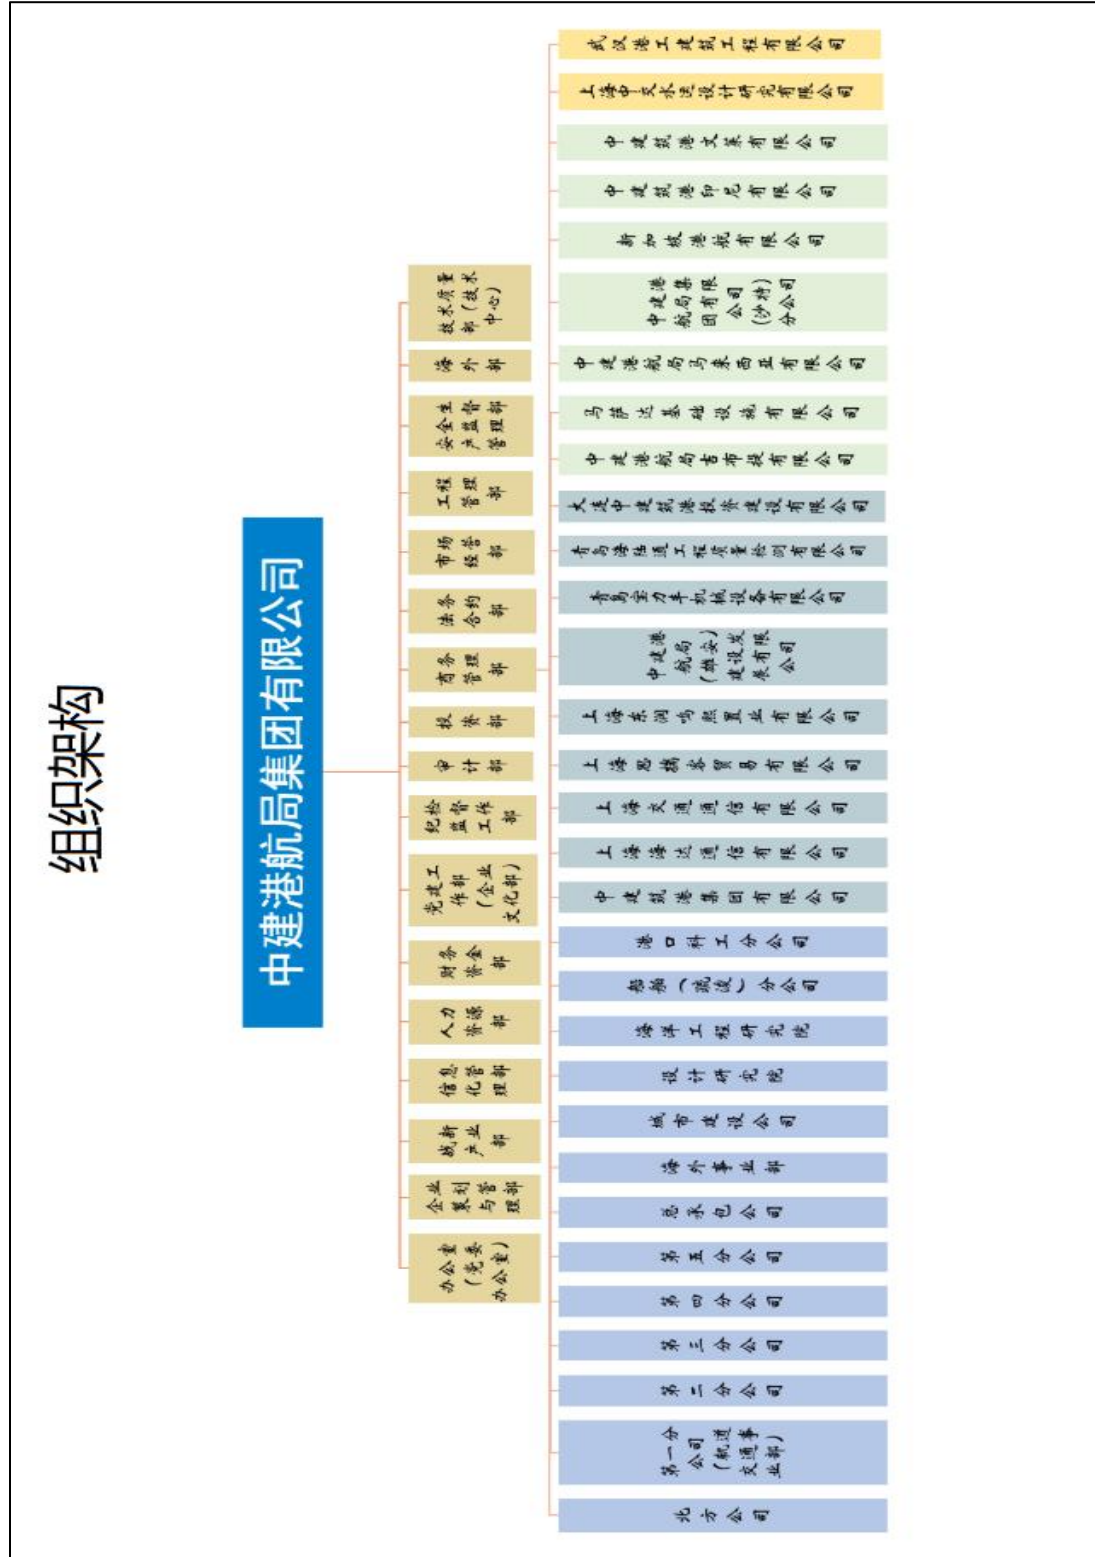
组织架构

中建港航局集团有限公司

办公室（党委办公室）
企业策划与管理部
战新产业部
信息化管理部
人力资源部
财务资金部
党建工作部（企业文化部）
纪检监察工作部
审计部
投资部
商务管理部
法务合约部
市场经营部
工程管理部
安全生产监督管理部
海外部
技术质量部（技术中心）

北方公司
第一分公司（航道事业部）
第二分公司
第三分公司
第四分公司
第五分公司
总承包公司
海外事业部
城市建设公司
设计研究院
海洋工程研究院
船舶（疏浚）分公司
港口科工分公司
中建筑港集团有限公司
上海海达通信有限公司
上海交通通信有限公司
上海思瑞客贸易有限公司
上海东润鸣照置业有限公司
中建港航局（雄安）建设发展有限公司
青岛宝力丰机械设备有限公司
青岛港湾道路工程质量检测有限公司
大连中建筑港投资建设有限公司
中建港航局吉布提有限公司
马萨达基础设施有限公司
中建港航局马来西亚有限公司
中建港航局集团有限公司（沙特）分公司
新加坡港航有限公司
中建筑港印尼有限公司
中建筑港文莱有限公司
上海中交水运设计研究有限公司
武汉港工建筑工程有限公司